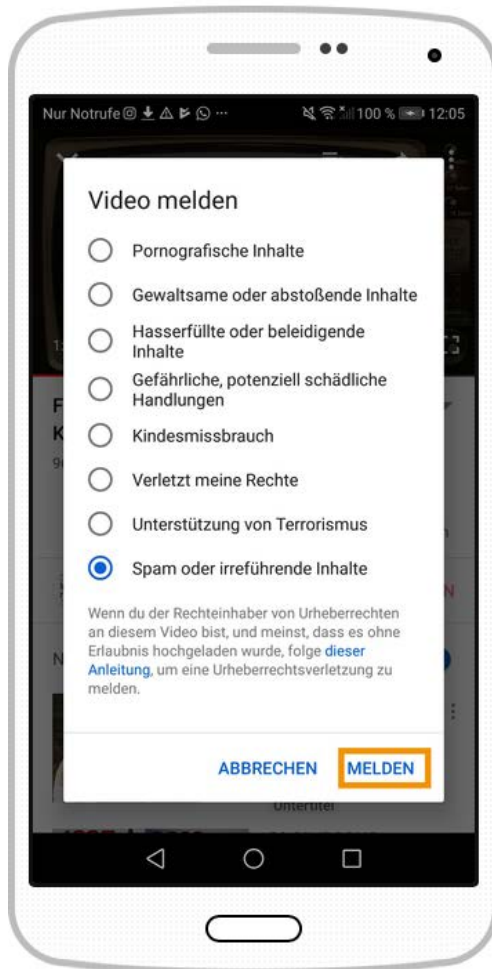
Nur Notrufe ··· 100 % 12:05

Video melden

Pornografische Inhalte

Gewaltsame oder abstoßende Inhalte

Hasserfüllte oder beleidigende Inhalte

Gefährliche, potenziell schädliche Handlungen

Kindesmissbrauch

Verletzt meine Rechte

Unterstützung von Terrorismus

Spam oder irreführende Inhalte

Wenn du der Rechteinhaber von Urheberrechten an diesem Video bist, und meinst, dass es ohne Erlaubnis hochgeladen wurde, folge dieser Anleitung, um eine Urheberrechtsverletzung zu melden.

ABBRECHEN MELDEN

Untertitel